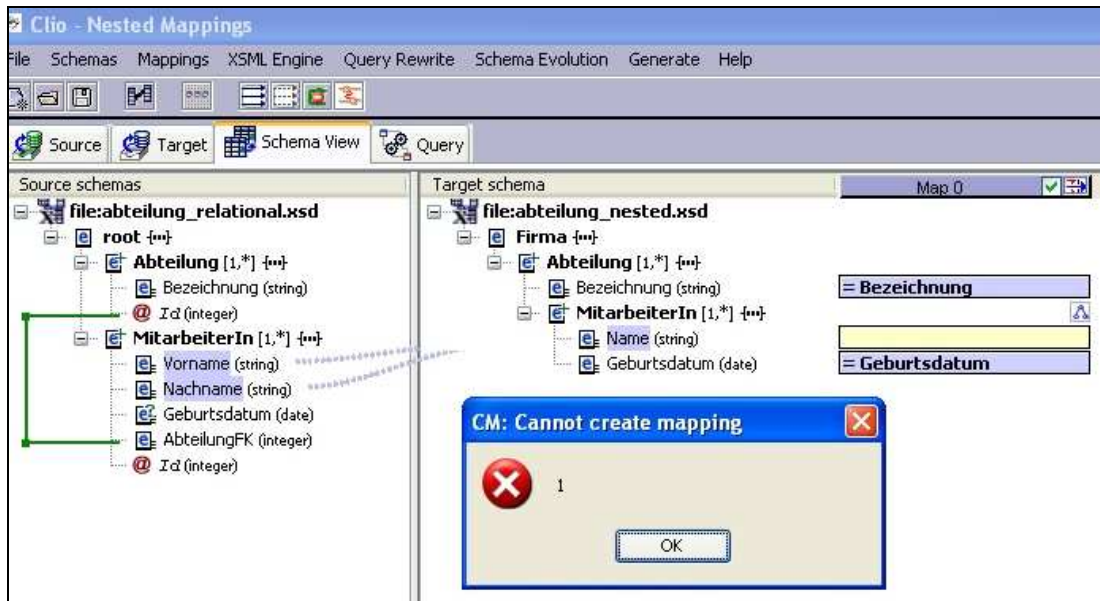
Clio - Nested Mappings

File Schemas Mappings XSML Engine Query Rewrite Schema Evolution Generate Help

Source Target Schema View Query

Source schemas

file:abteilung_relational.xsd
root
Abteilung [1,*]
Bezeichnung (string)
@ Id (integer)
MitarbeiterIn [1,*]
Vorname (string)
Nachname (string)
Geburtsdatum (date)
AbteilungFK (integer)
@ Id (integer)

Target schema

file:abteilung_nested.xsd
Firma
Abteilung [1,*]
Bezeichnung (string)
MitarbeiterIn [1,*]
Name (string)
Geburtsdatum (date)

Map 0

= Bezeichnung

= Geburtsdatum

CM: Cannot create mapping

1

OK